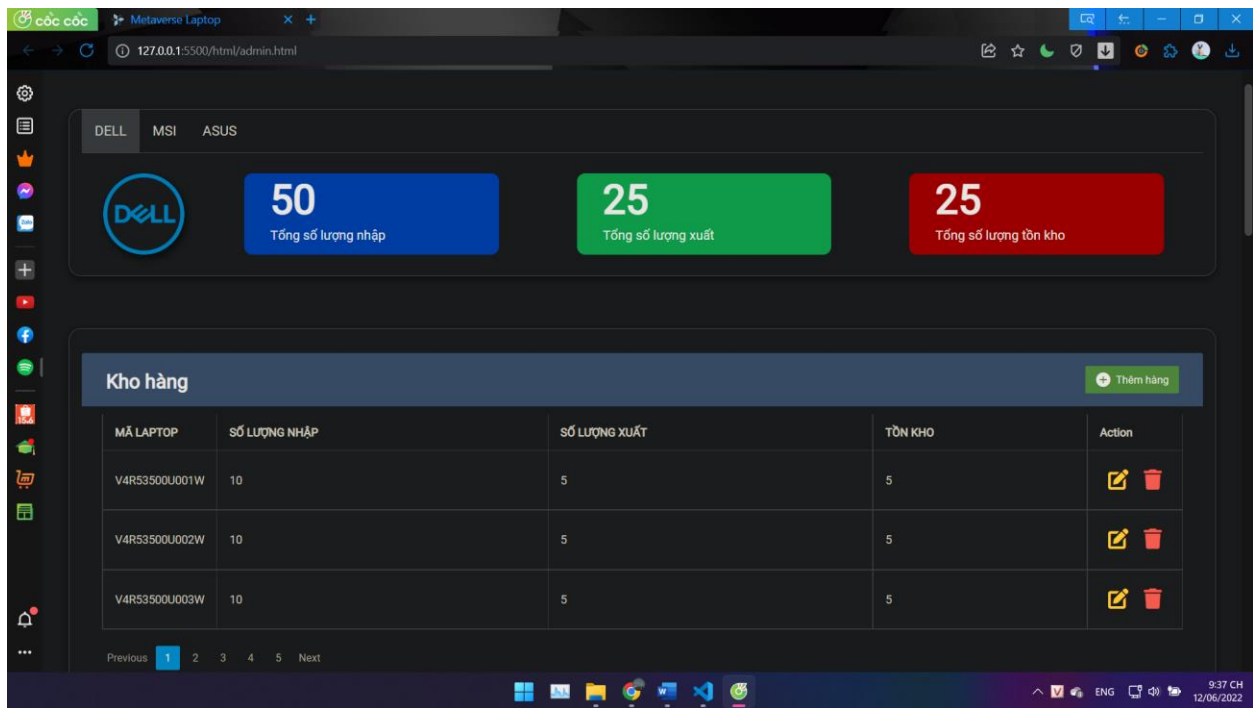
cốc cốc
Metaverse Laptop
127.0.0.1:5500/html/admin.html

DELL MSI ASUS

DELL

50
Tổng số lượng nhập

25
Tổng số lượng xuất

25
Tổng số lượng tồn kho

Kho hàng

Thêm hàng

| MÃ LAPTOP | SỐ LƯỢNG NHẬP | SỐ LƯỢNG XUẤT | TỒN KHO | Action |
|---|---|---|---|---|
| V4R53500U001W | 10 | 5 | 5 | |
| V4R53500U002W | 10 | 5 | 5 | |
| V4R53500U003W | 10 | 5 | 5 | |

Previous 1 2 3 4 5 Next

ENG
9:37 CH
12/06/2022